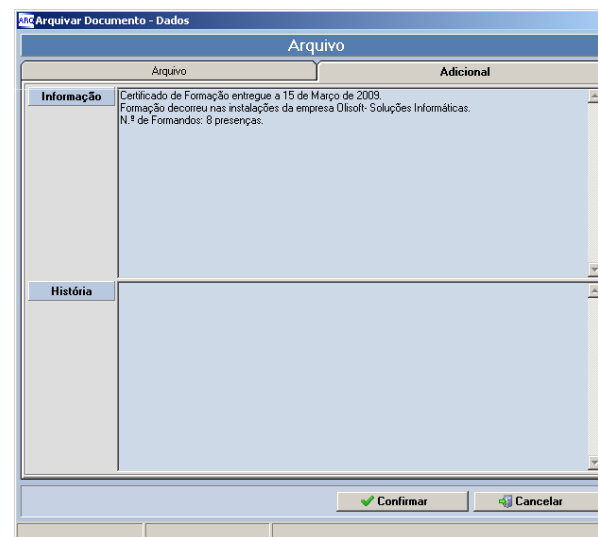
ARQ Arquivar Documento - Dados

Arquivo

Arquivo

Adicional

Informação

Certificado de Formação entregue a 15 de Março de 2009.
Formação decorreu nas instalações da empresa Olisoft- Soluções Informáticas.
N.º de Formandos: 8 presenças.

História

Confirmar

Cancelar